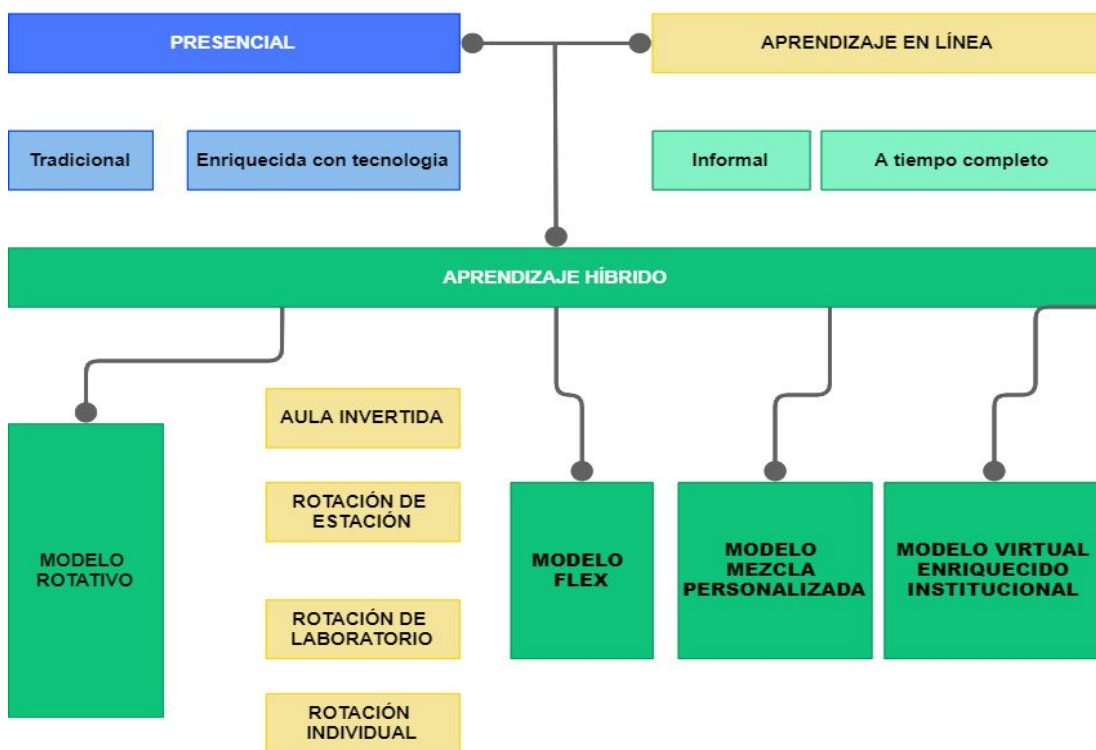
PRESENCIAL

APRENDIZAJE EN LÍNEA

Tradicional

Enriquecida con tecnologia

Informal

A tiempo completo

APRENDIZAJE HÍBRIDO

MODELO ROTATIVO

AULA INVERTIDA

ROTACIÓN DE ESTACIÓN

ROTACIÓN DE LABORATORIO

ROTACIÓN INDIVIDUAL

MODELO FLEX

MODELO MEZCLA PERSONALIZADA

MODELO VIRTUAL ENRIQUECIDO INSTITUCIONAL